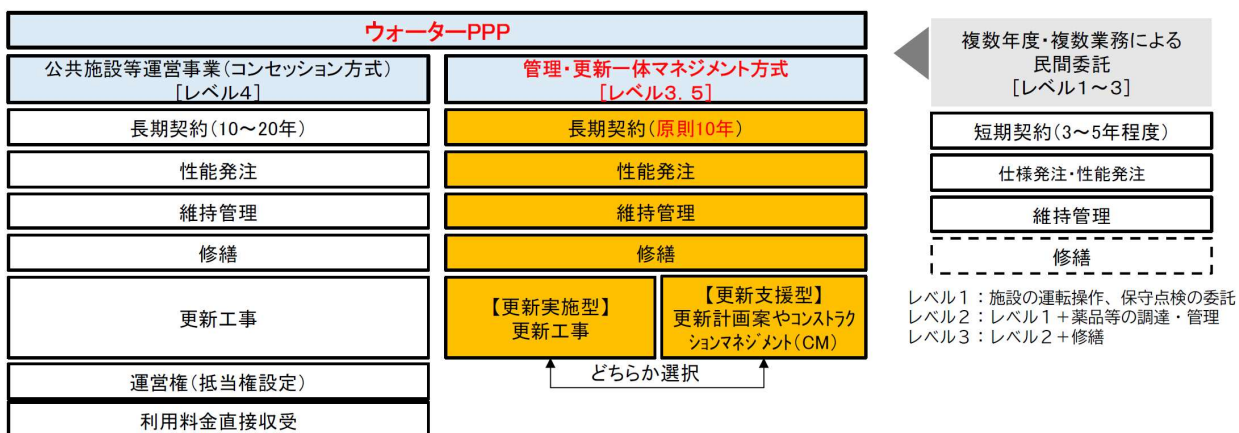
ウォーターPPP

公共施設等運営事業（コンセッション方式）
［レベル4］

長期契約（10～20年）

性能発注

維持管理

修繕

更新工事

運営権（抵当権設定）

利用料金直接収受

管理・更新一体マネジメント方式
［レベル3．5］

長期契約（原則10年）

性能発注

維持管理

修繕

【更新実施型】
更新工事

【更新支援型】
更新計画案やコンストラクションマネジメント（CM）

どちらか選択

複数年度・複数業務による
民間委託
［レベル1～3］

短期契約（3～5年程度）

仕様発注・性能発注

維持管理

修繕

レベル１：施設の運転操作、保守点検の委託
レベル２：レベル１＋薬品等の調達・管理
レベル３：レベル２＋修繕